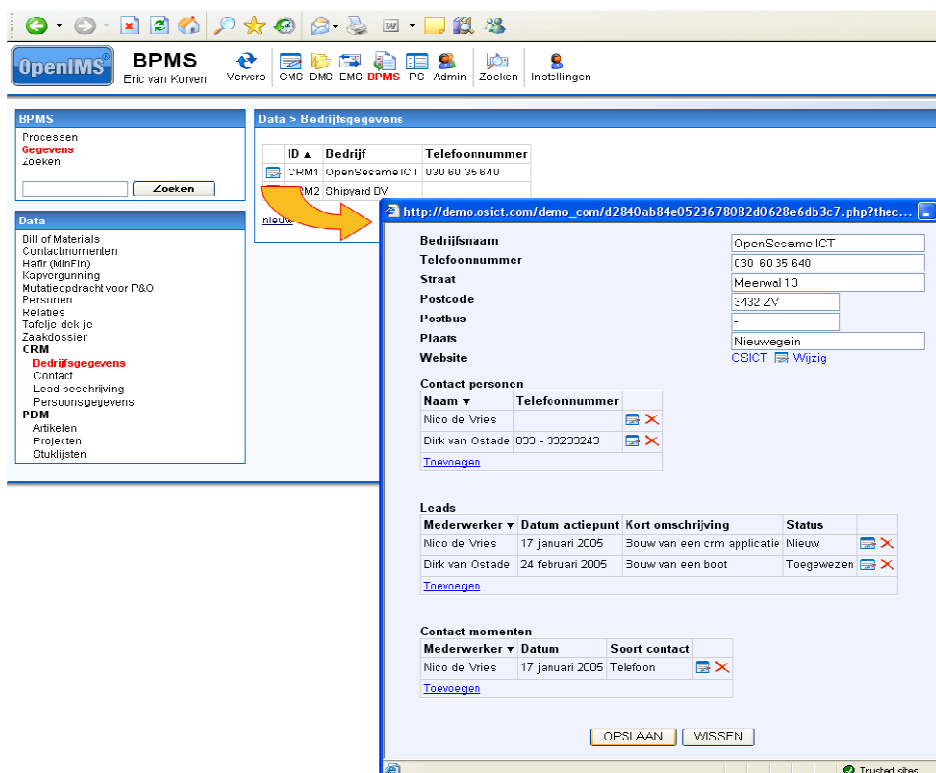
OpenIMS

BPMS
Eric van Kurven

Ververs CMS DMS EMS BPMS PS Admin Zoeken Instellingen

BPMS
Processen
Gegevens
Zoeken

Zoeken

Data
Bill of Materials
Contactmomenten
Hafir (MinFin)
Kapvergunning
Mutatieopdracht voor P&O
Personen
Relaties
Tafeltje dek je
Zaakdossier
CRM
Bedrijfsgegevens
Contact
Lead beschrijving
Persoonsgegevens
PDM
Artikelen
Projecten
Stuklijsten

Data > Bedrijfsgegevens

| | ID ▲ | Bedrijf | Telefoonnummer |
|---|---|---|---|
| | CRM1 | OpenSesame ICT | 030 60 35 640 |
| | CRM2 | Shipyard BV | |

Nieuw

http://demo.osict.com/demo_com/d2840ab84e0523678082d0628e6db3c7.php?thec...

Bedrijfsnaam OpenSesame ICT
Telefoonnummer 030 60 35 640
Straat Meerwal 13
Postcode 3432 ZV
Postbus -
Plaats Nieuwegein
Website CSICT Wijzig

Contact personen

| Naam ▾ | Telefoonnummer | |
|---|---|---|
| Nico de Vries | | |
| Dirk van Ostade | 030 - 00203243 | |

Toevoegen

Leads

| Mederwerker ▾ | Datum actiepunt | Kort omschrijving | Status | |
|---|---|---|---|---|
| Nico de Vries | 17 januari 2005 | Bouw van een crm applicatie | Nieuw | |
| Dirk van Ostade | 24 februari 2005 | Bouw van een boot | Toegewezen | |

Toevoegen

Contact momenten

| Mederwerker ▾ | Datum | Soort contact | |
|---|---|---|---|
| Nico de Vries | 17 januari 2005 | Telefoon | |

Toevoegen

OPSLAAN WISSEN

Trusted sites